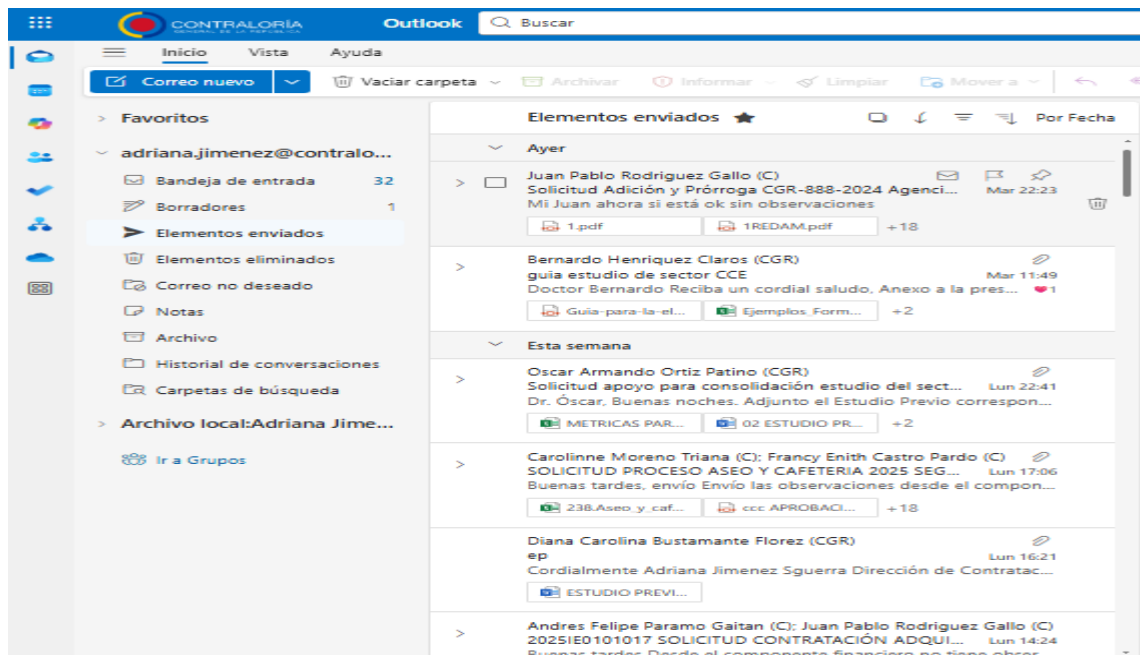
CONTRALORÍA
GENERAL DE LA REPÚBLICA
Outlook
Buscar

Inicio Vista Ayuda

Correo nuevo
Vaciar carpeta
Archivar
Informar
Limpiar
Mover a

Favoritos
adriana.jimenez@contralo...
Bandeja de entrada 32
Borradores 1
Elementos enviados
Elementos eliminados
Correo no deseado
Notas
Archivo
Historial de conversaciones
Carpetas de búsqueda
Archivo local:Adriana Jime...
Ir a Grupos

Elementos enviados
Por Fecha

Ayer

Juan Pablo Rodriguez Gallo (C)
Solicitud Adición y Prórroga CGR-888-2024 Agenci... Mar 22:23
Mi Juan ahora si está ok sin observaciones
1.pdf
1REDAM.pdf
+18

Bernardo Henriquez Claros (CGR)
guia estudio de sector CCE Mar 11:49
Doctor Bernardo Reciba un cordial saludo, Anexo a la pres... 1
Guia-para-la-el...
Ejemplos_Form...
+2

Esta semana

Oscar Armando Ortiz Patino (CGR)
Solicitud apoyo para consolidación estudio del sect... Lun 22:41
Dr. Óscar, Buenas noches. Adjunto el Estudio Previo correspon...
METRICAS PAR...
02 ESTUDIO PR...
+2

Carolinne Moreno Triana (C); Francy Enith Castro Pardo (C)
SOLICITUD PROCESO ASEO Y CAFETERIA 2025 SEG... Lun 17:06
Buenas tardes, envío Envío las observaciones desde el compon...
238.Aseo_y_caf...
ccc APROBACI...
+18

Diana Carolina Bustamante Florez (CGR)
ep Lun 16:21
Cordialmente Adriana Jimenez Sguerra Dirección de Contratac...
ESTUDIO PREVI...

Andres Felipe Paramo Gaitan (C); Juan Pablo Rodriguez Gallo (C)
2025IE0101017 SOLICITUD CONTRATACIÓN ADQUI... Lun 14:24
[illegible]